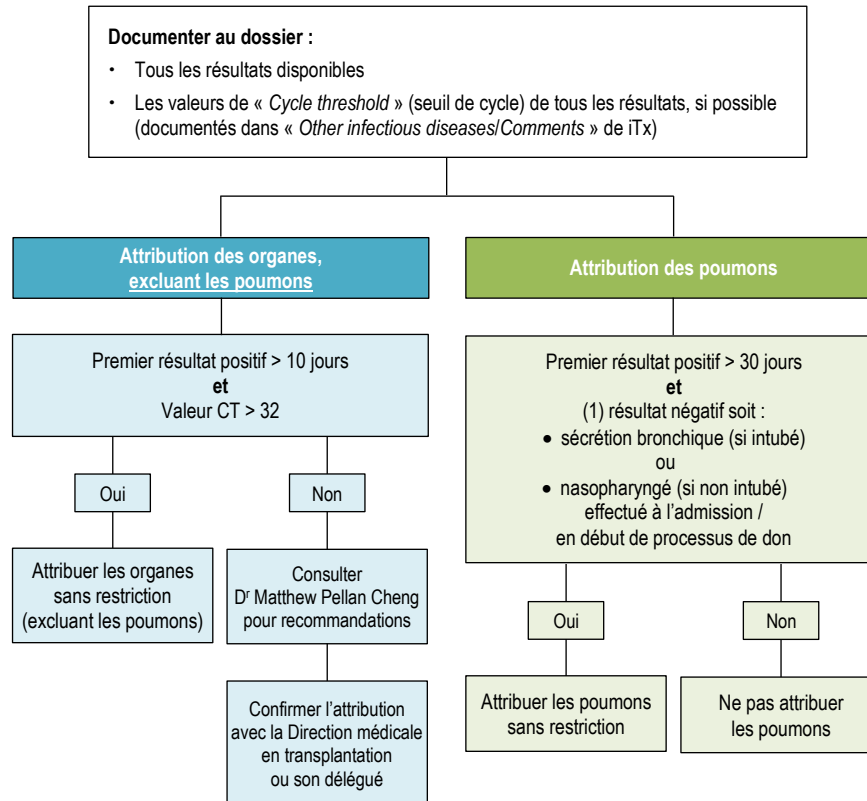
**Documenter au dossier :**

- Tous les résultats disponibles
- Les valeurs de « *Cycle threshold* » (seuil de cycle) de tous les résultats, si possible (documentés dans « *Other infectious diseases*/*Comments* » de iTx)

**Attribution des organes, excluant les poumons**

Premier résultat positif > 10 jours
**et**
Valeur CT > 32

Oui

Attribuer les organes sans restriction (excluant les poumons)

Non

Consulter Dr Matthew Pellan Cheng pour recommandations

Confirmer l'attribution avec la Direction médicale en transplantation ou son délégué

**Attribution des poumons**

Premier résultat positif > 30 jours
**et**
(1) résultat négatif soit :
- sécrétion bronchique (si intubé)

ou
- nasopharyngé (si non intubé)

effectué à l'admission / en début de processus de don

Oui

Attribuer les poumons sans restriction

Non

Ne pas attribuer les poumons